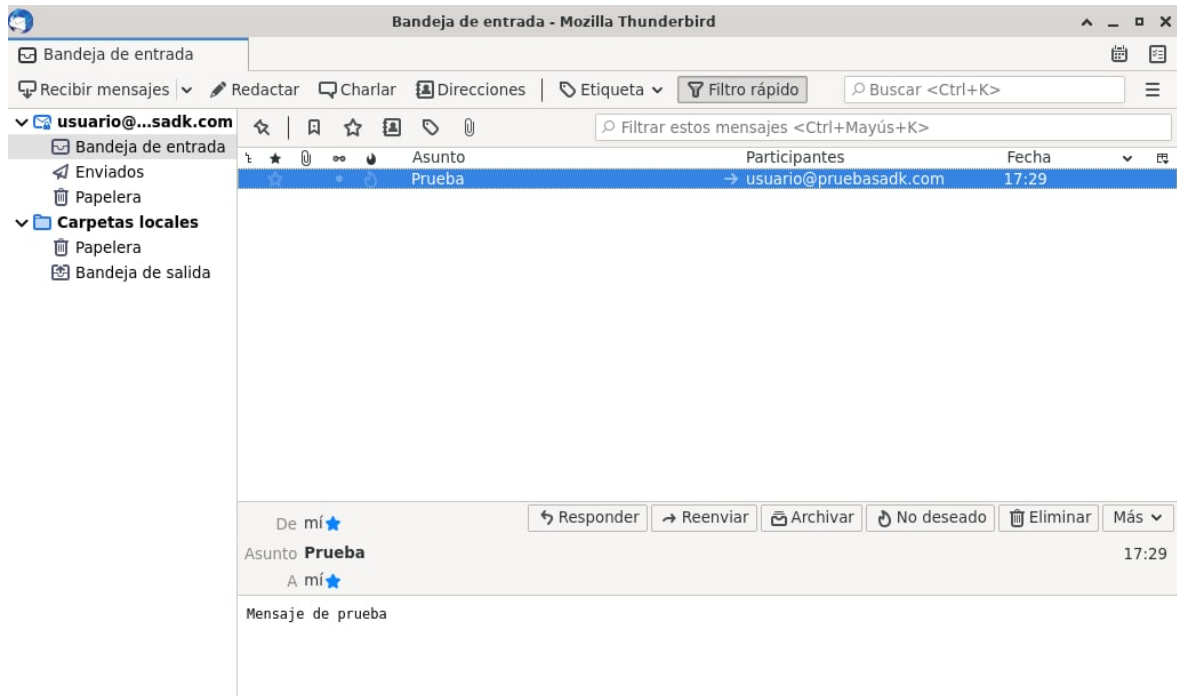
Bandeja de entrada - Mozilla Thunderbird

Bandeja de entrada

Recibir mensajes | Redactar | Charlar | Direcciones | Etiqueta | Filtro rápido | Buscar <Ctrl+K>

usuario@...sadk.com
Bandeja de entrada
Enviados
Papelera
Carpetas locales
Papelera
Bandeja de salida

Filtrar estos mensajes <Ctrl+Mayús+K>

| Asunto | Participantes | Fecha |
|---|---|---|
| Prueba | → usuario@pruebasadk.com | 17:29 |

De mí
Responder | Reenviar | Archivar | No deseado | Eliminar | Más
Asunto Prueba
17:29
A mí

Mensaje de prueba